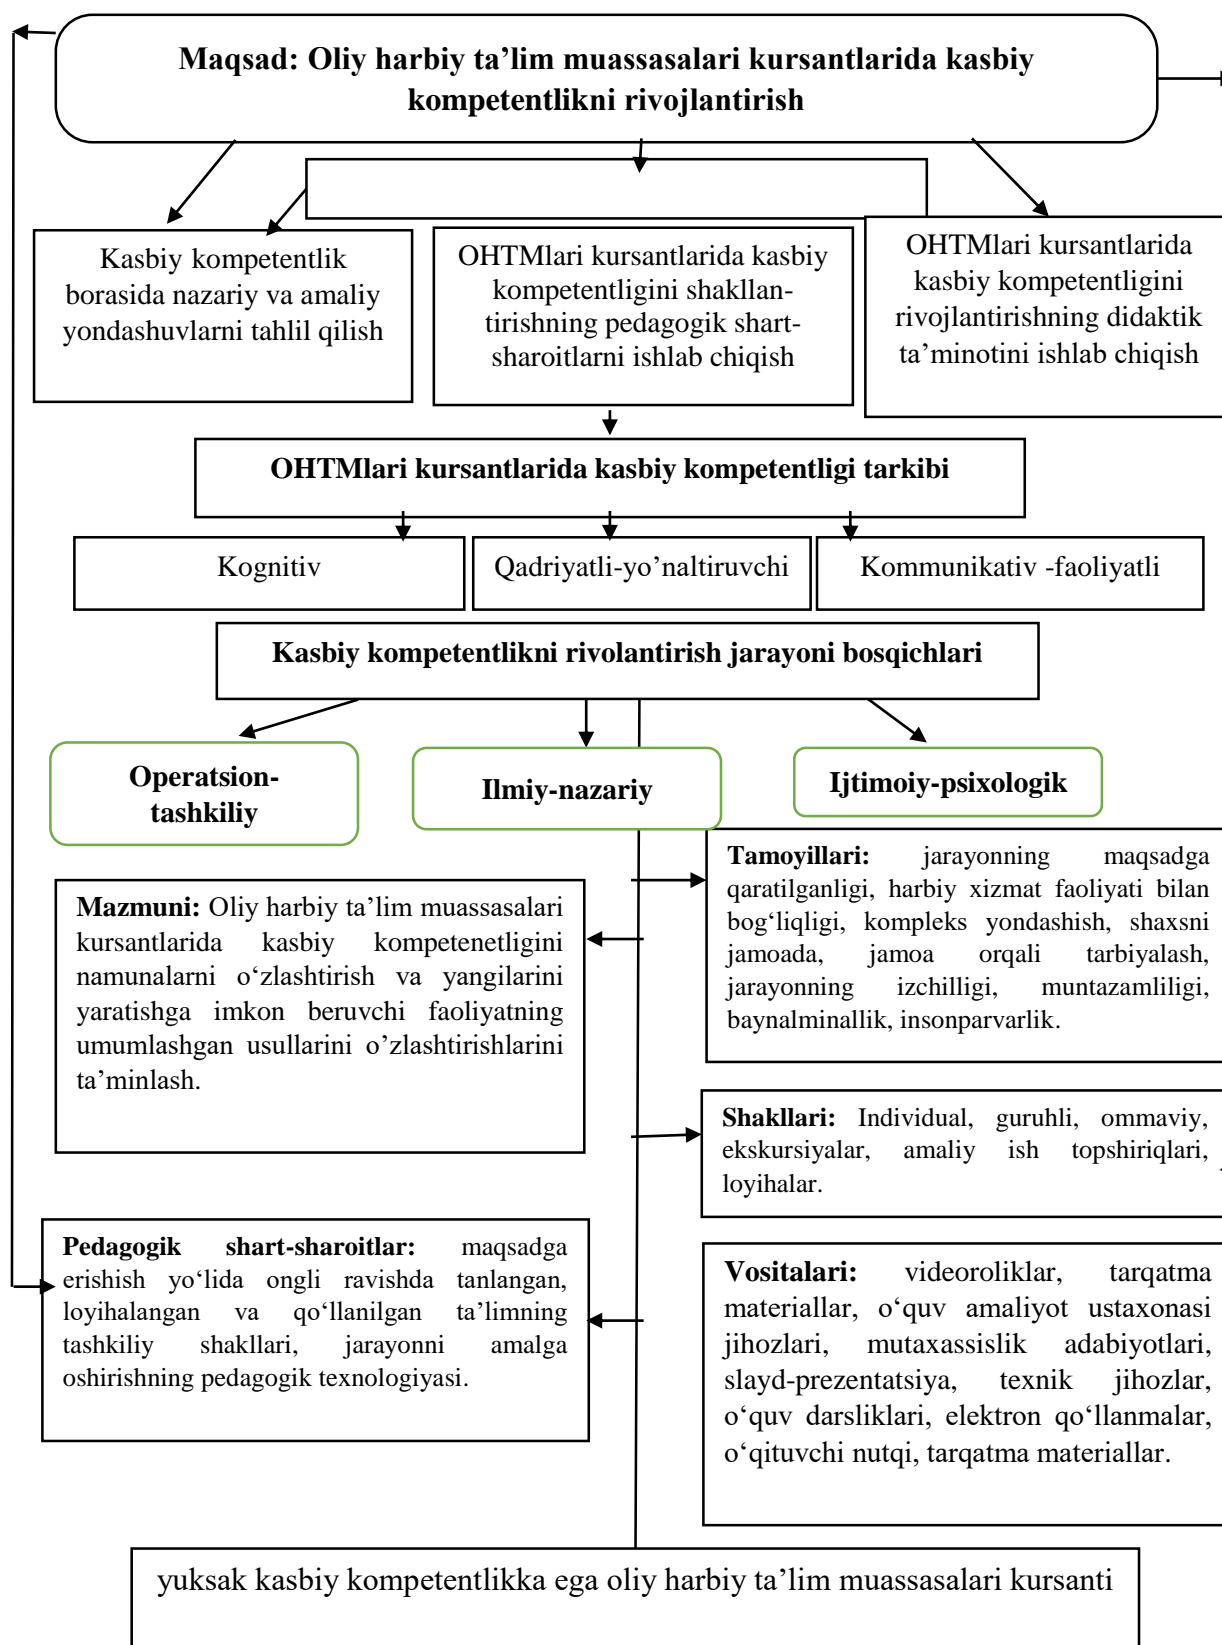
**Maqsad: Oliy harbiy ta’lim muassasalari kursantlarida kasbiy kompetentlikni rivojlantirish**

Kasbiy kompetentlik borasida nazariy va amaliy yondashuvlarni tahlil qilish

OHTMlari kursantlarida kasbiy kompetentligini shakllantirishning pedagogik shart-sharoitlarni ishlab chiqish

OHTMlari kursantlarida kasbiy kompetentligini rivojlantirishning didaktik ta’minotini ishlab chiqish

**OHTMlari kursantlarida kasbiy kompetentligi tarkibi**

Kognitiv

Qadriyatli-yo’naltiruvchi

Kommunikativ -faoliyatli

**Kasbiy kompetentlikni rivolantirish jarayoni bosqichlari**

**Operatsion-tashkiliy**

**Ilmiy-nazariy**

**Ijtimoiy-psixologik**

**Tamoyillari:** jarayonning maqsadga qaratilganligi, harbiy xizmat faoliyati bilan bog‘liqligi, kompleks yondashish, shaxsni jamoada, jamoa orqali tarbiyalash, jarayonning izchilligi, muntazamliligi, baynalminallik, insonparvarlik.

**Mazmuni:** Oliy harbiy ta’lim muassasalari kursantlarida kasbiy kompetenetligini namunalarni o‘zlashtirish va yangilarini yaratishga imkon beruvchi faoliyatning umumlashgan usullarini o’zlashtirishlarini ta’minlash.

**Shakllari:** Individual, guruhli, ommaviy, ekskursiyalar, amaliy ish topshiriqlari, loyihalar.

**Pedagogik shart-sharoitlar:** maqsadga erishish yo‘lida ongli ravishda tanlangan, loyihalangan va qo‘llanilgan ta’limning tashkiliy shakllari, jarayonni amalga oshirishning pedagogik texnologiyasi.

**Vositalari:** videoroliklar, tarqatma materiallar, o‘quv amaliyot ustaxonasi jihozlari, mutaxassislik adabiyotlari, slayd-prezentatsiya, texnik jihozlar, o‘quv darsliklari, elektron qo‘llanmalar, o‘qituvchi nutqi, tarqatma materiallar.

yuksak kasbiy kompetentlikka ega oliy harbiy ta’lim muassasalari kursanti